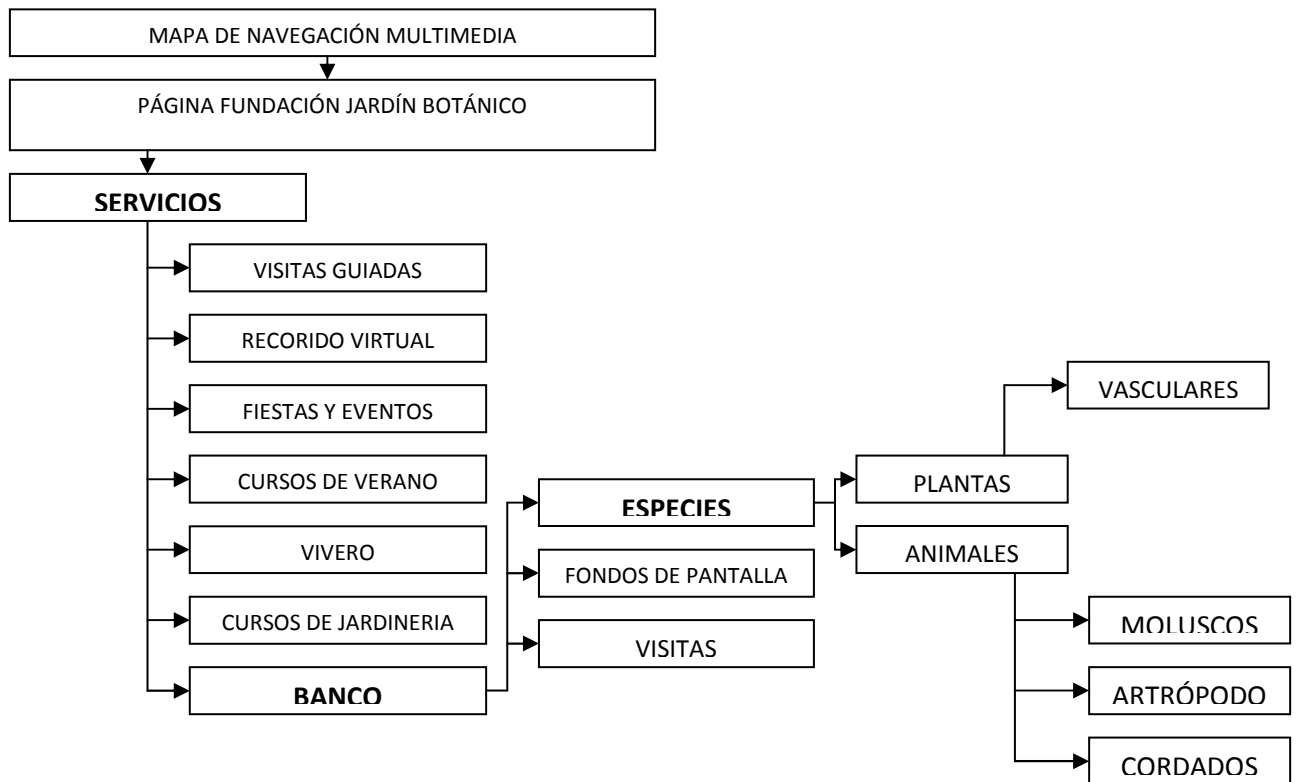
MAPA DE NAVEGACIÓN MULTIMEDIA

PÁGINA FUNDACIÓN JARDÍN BOTÁNICO

SERVICIOS

VISITAS GUIADAS

RECORIDO VIRTUAL

FIESTAS Y EVENTOS

CURSOS DE VERANO

VIVERO

CURSOS DE JARDINERIA

BANCO

ESPECIES

FONDOS DE PANTALLA

VISITAS

PLANTAS

VASCULARES

ANIMALES

MOLUSCOS

ARTRÓPODO

CORDADOS